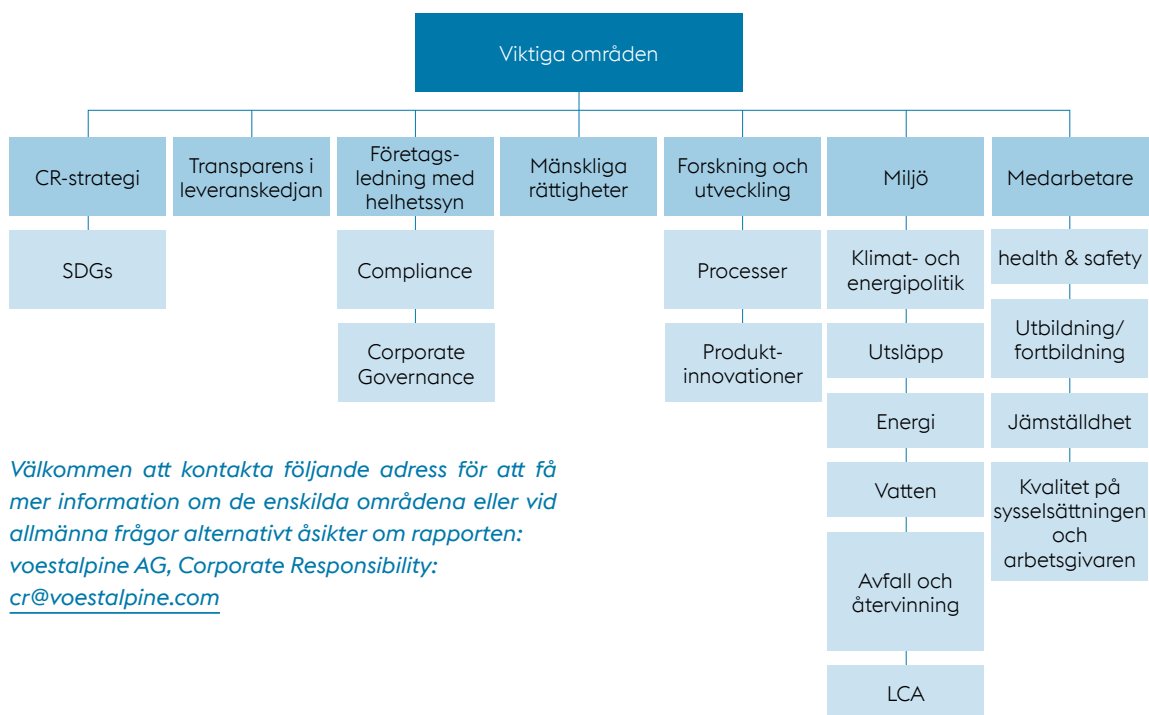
Viktiga områden

CR-strategi

SDGs

Transparens i leveranskedjan

Företagsledning med helhetssyn

Compliance

Corporate Governance

Mänskliga rättigheter

Forskning och utveckling

Processer

Produktinnovationer

Miljö

Klimat- och energipolitik

Utsläpp

Energi

Vatten

Avfall och återvinning

LCA

Medarbetare

health & safety

Utbildning/ fortbildning

Jämställdhet

Kvalitet på sysselsättningen och arbetsgivaren

Välkommen att kontakta följande adress för att få mer information om de enskilda områdena eller vid allmänna frågor alternativt åsikter om rapporten: voestalpine AG, Corporate Responsibility: cr@voestalpine.com